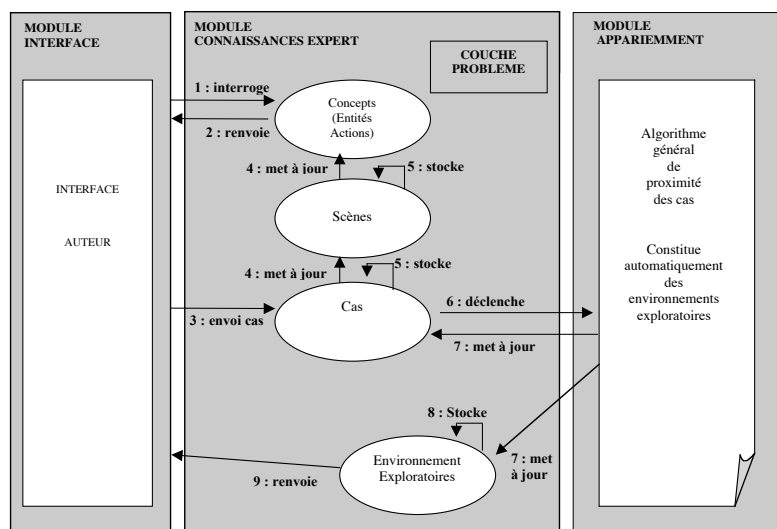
MODULE INTERFACE

INTERFACE

AUTEUR

MODULE CONNAISSANCES EXPERT

COUCHE PROBLEME

1 : interroge

2 : renvoie

Concepts (Entités Actions)

4 : met à jour

5 : stocke

Scènes

4 : met à jour

5 : stocke

3 : envoi cas

Cas

6 : déclenche

7 : met à jour

8 : Stocke

Environnement Exploratoires

7 : met à jour

9 : renvoie

MODULE APPARIEMMENT

Algorithme général de proximité des cas

Constitue automatiquement des environnements exploratoires